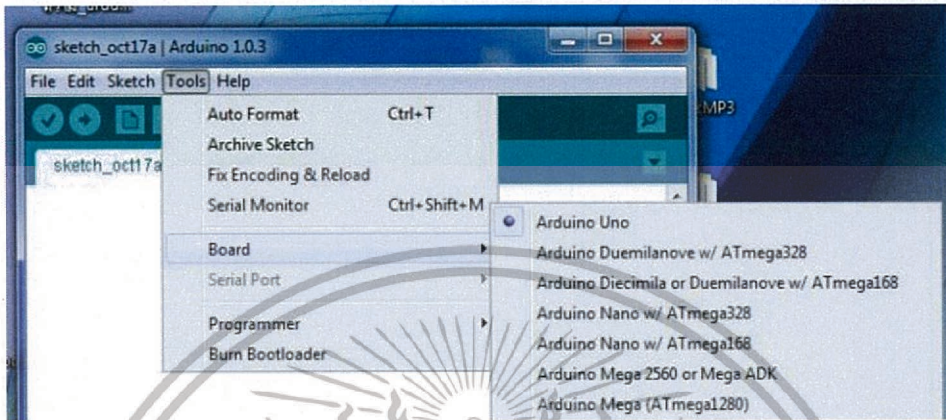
sketch_oct17a | Arduino 1.0.3

File Edit Sketch Tools Help

sketch_oct17a

Auto Format Ctrl+T
Archive Sketch
Fix Encoding & Reload
Serial Monitor Ctrl+Shift+M
Board
Serial Port
Programmer
Burn Bootloader

MP3

Arduino Uno
Arduino Duemilanove w/ ATmega328
Arduino Diecimila or Duemilanove w/ ATmega168
Arduino Nano w/ ATmega328
Arduino Nano w/ ATmega168
Arduino Mega 2560 or Mega ADK
Arduino Mega (ATmega1280)